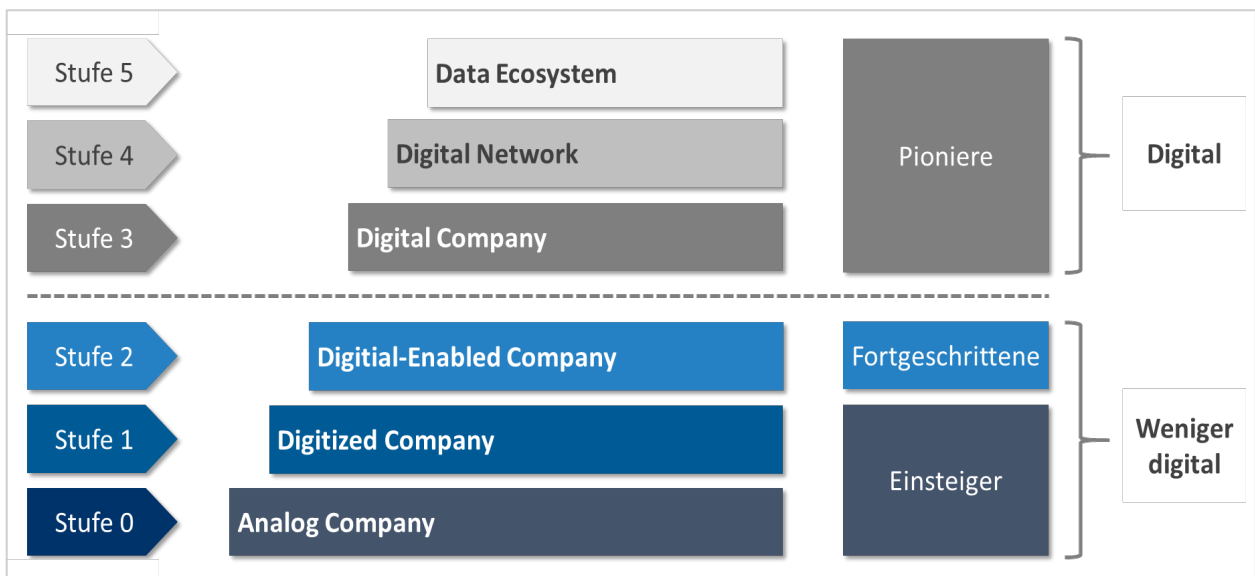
Stufe 5
Data Ecosystem
Stufe 4
Digital Network
Stufe 3
Digital Company
Pioniere
Digital

Stufe 2
Digitial-Enabled Company
Fortgeschrittene
Stufe 1
Digitized Company
Stufe 0
Analog Company
Einsteiger
Weniger digital